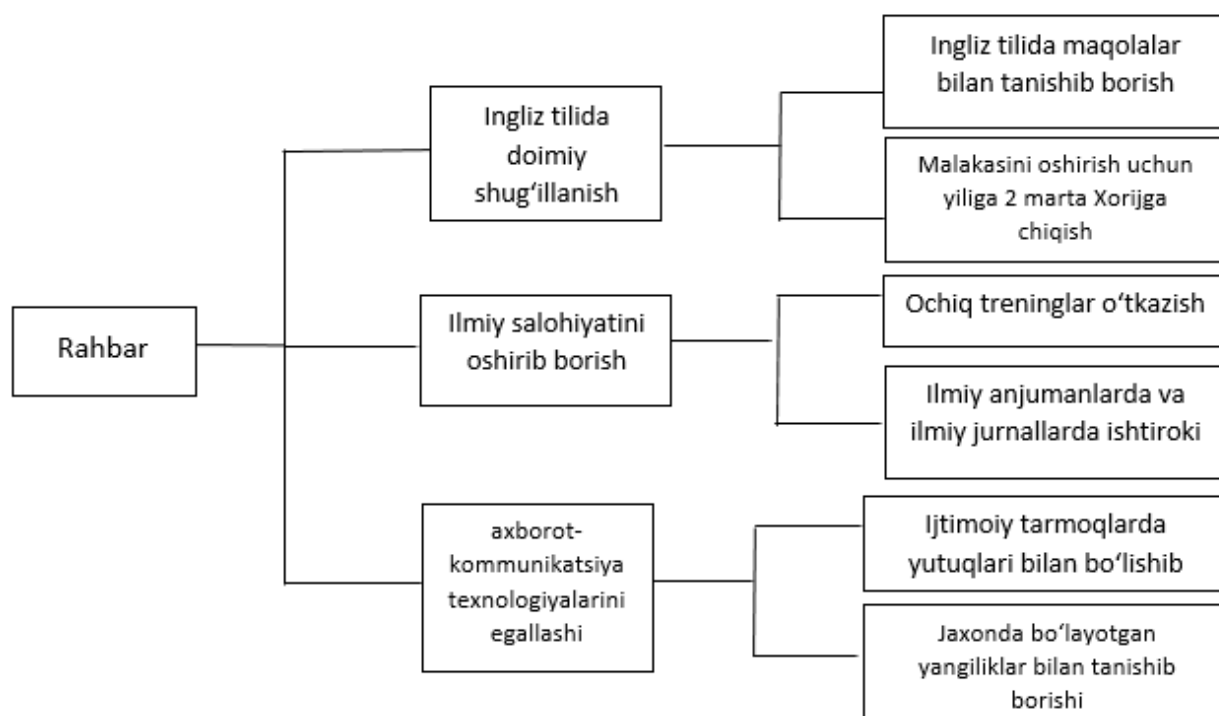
Rahbar

Ingliz tilida doimiy shug‘illanish

Ingliz tilida maqolalar bilan tanishib borish

Malakasini oshirish uchun yiliga 2 marta Xorijga chiqish

Ilmiy salohiyatini oshirib borish

Ochiq treninglar o‘tkazish

Ilmiy anjumanlarda va ilmiy jurnallarda ishtiroki

axborot-kommunikatsiya texnologiyalarini egallashi

Ijtimoiy tarmoqlarda yutuqlari bilan bo‘lishib

Jaxonda bo‘layotgan yangiliklar bilan tanishib borishi